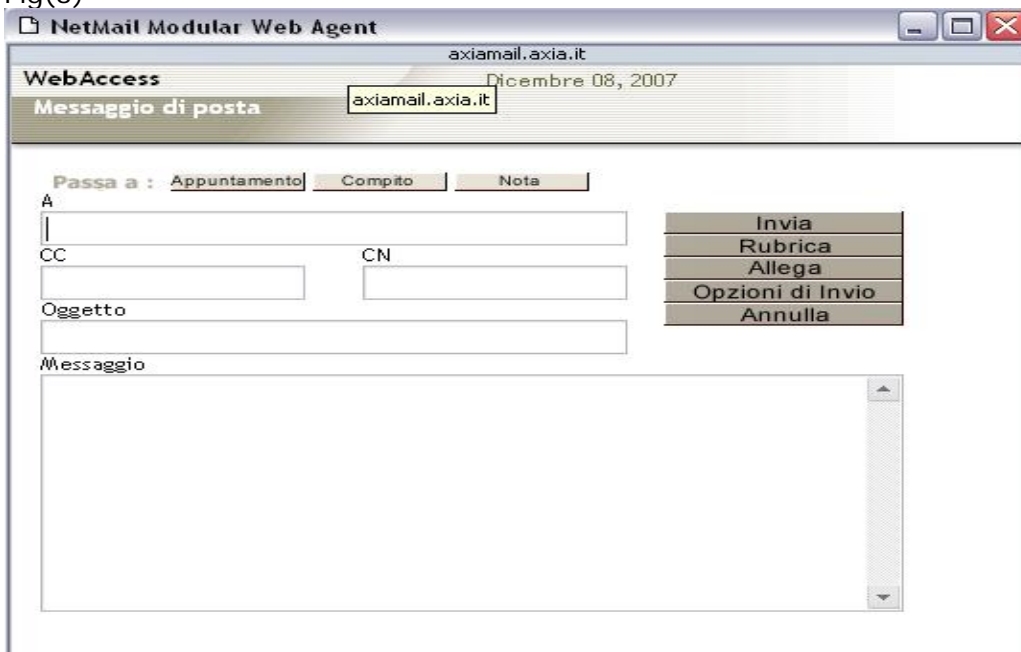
Fig(6)

NetMail Modular Web Agent

axiamail.axia.it

WebAccess

Dicembre 08, 2007

axiamail.axia.it

Messaggio di posta

Passa a : Appuntamento Compito Nota

A

CC

CN

Oggetto

Messaggio

Invia

Rubrica

Allega

Opzioni di Invio

Annulla